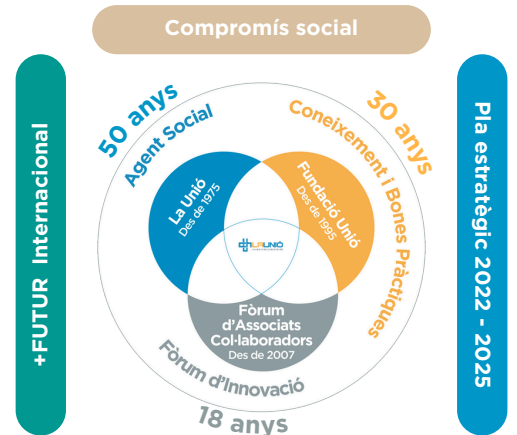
Compromís social

+FUTUR Internacional

50 anys
Agent Social

30 anys
Coneixement i Bones Pràctiques

La Unió
Des de 1975

Fundació Unió
Des de 1995

LA UNIÓ

Fòrum d'Associats Col·laboradors
Des de 2007

Fòrum d'Innovació

18 anys

Pla estratègic 2022 - 2025